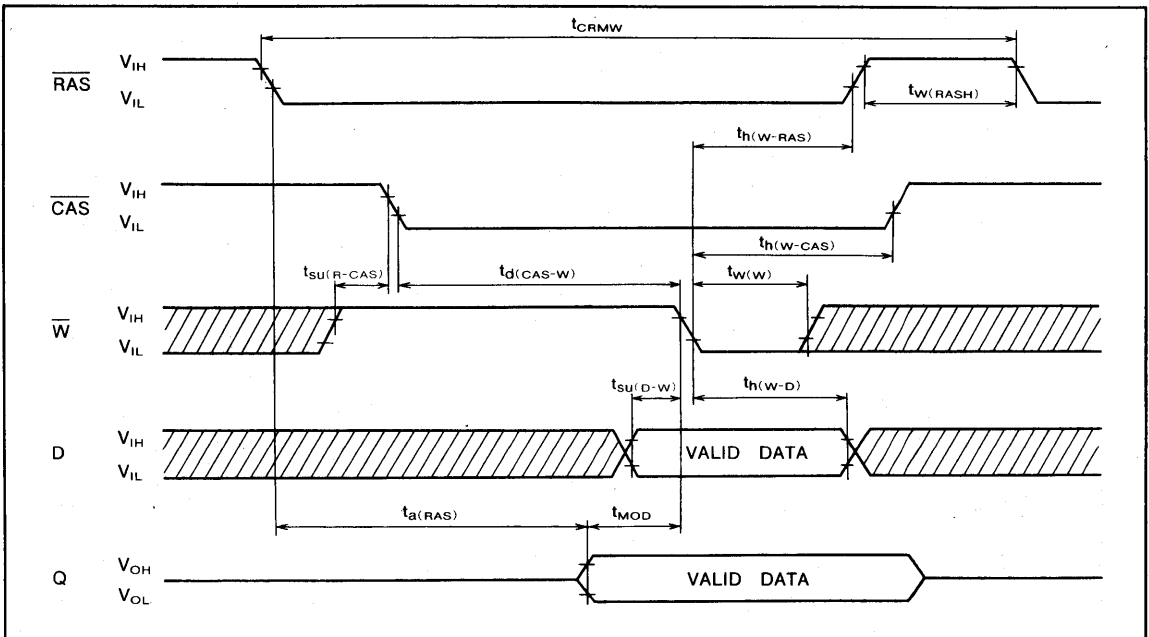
$t_{CRMW}$

$\overline{RAS}$ $V_{IH}$ $V_{IL}$

$t_{W(RASH)}$

$t_{h(W-RAS)}$

$\overline{CAS}$ $V_{IH}$ $V_{IL}$

$t_{h(W-CAS)}$

$t_{su(R-CAS)}$ $t_{d(CAS-W)}$ $t_{W(W)}$

$\overline{W}$ $V_{IH}$ $V_{IL}$

$t_{su(D-W)}$ $t_{h(W-D)}$

D $V_{IH}$ $V_{IL}$ VALID DATA

$t_{a(RAS)}$ $t_{MOD}$

Q $V_{OH}$ $V_{OL}$ VALID DATA